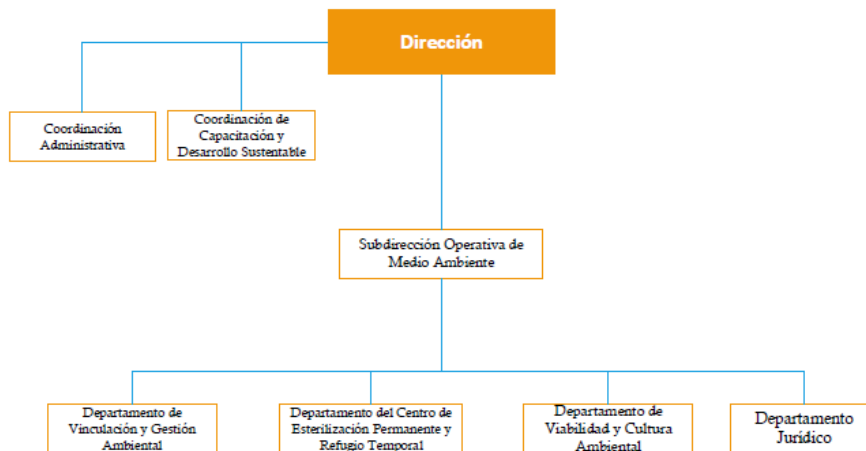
Dirección

Coordinación Administrativa

Coordinación de Capacitación y Desarrollo Sustentable

Subdirección Operativa de Medio Ambiente

Departamento de Vinculación y Gestión Ambiental

Departamento del Centro de Esterilización Permanente y Refugio Temporal

Departamento de Viabilidad y Cultura Ambiental

Departamento Jurídico